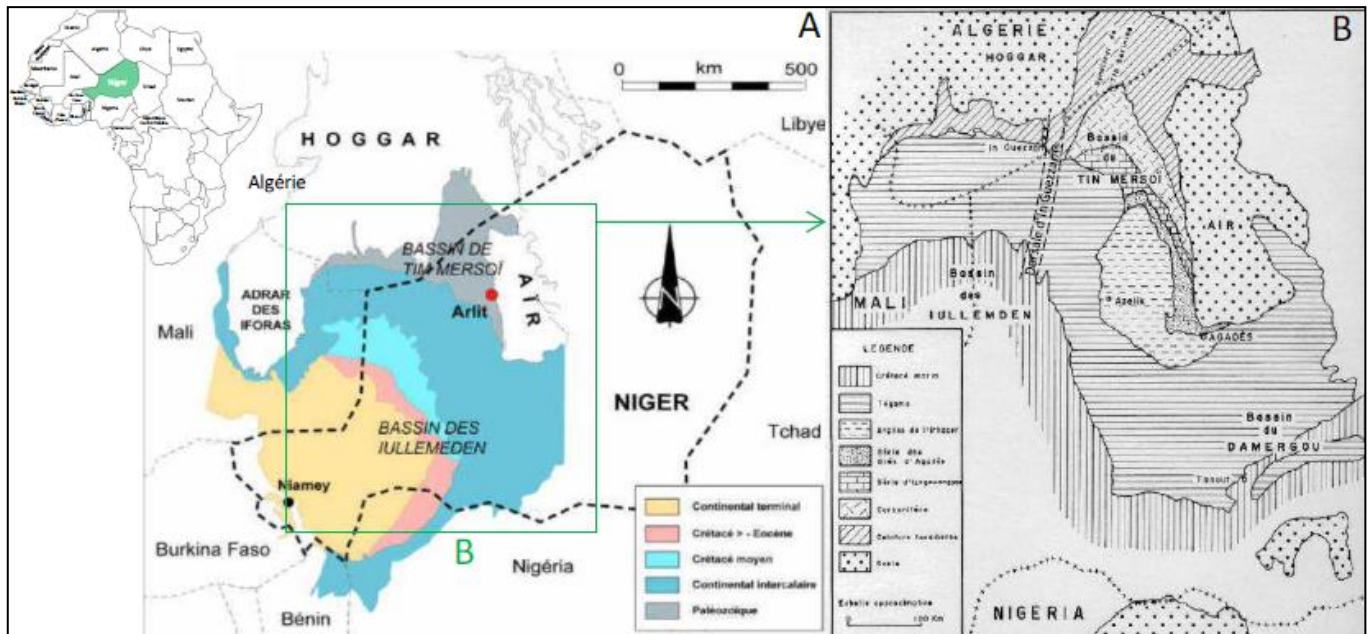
A

0 km 500

HOGGAR

Algérie

Libye

BASSIN DE TIM MERSOÏ

AIR

ADRAR DES IFORAS

Arlit

Mali

NIGER

BASSIN DES IULLEMEDEN

Tchad

Niamey

Burkina Faso

B

Nigéria

Bénin

Continental terminal

Crétacé > - Eocène

Crétacé moyen

Continental intercalaire

Paléozoïque

B

ALGERIE

HOGGAR

In Guezzam

Bassin de TIN MERSOÏ

AIR

MALI

Bassin des IULLEMDEN

Agadès

Bassin du DAMERGOU

NIGERIA

LEGENDE

Crétacé marin

Tégama

Argiles de l'Irhazer

Série des Grès d'Agadès

Série d'Izegouandane

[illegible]

Ceinture hercynienne

Socle

Echelle approximative

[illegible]